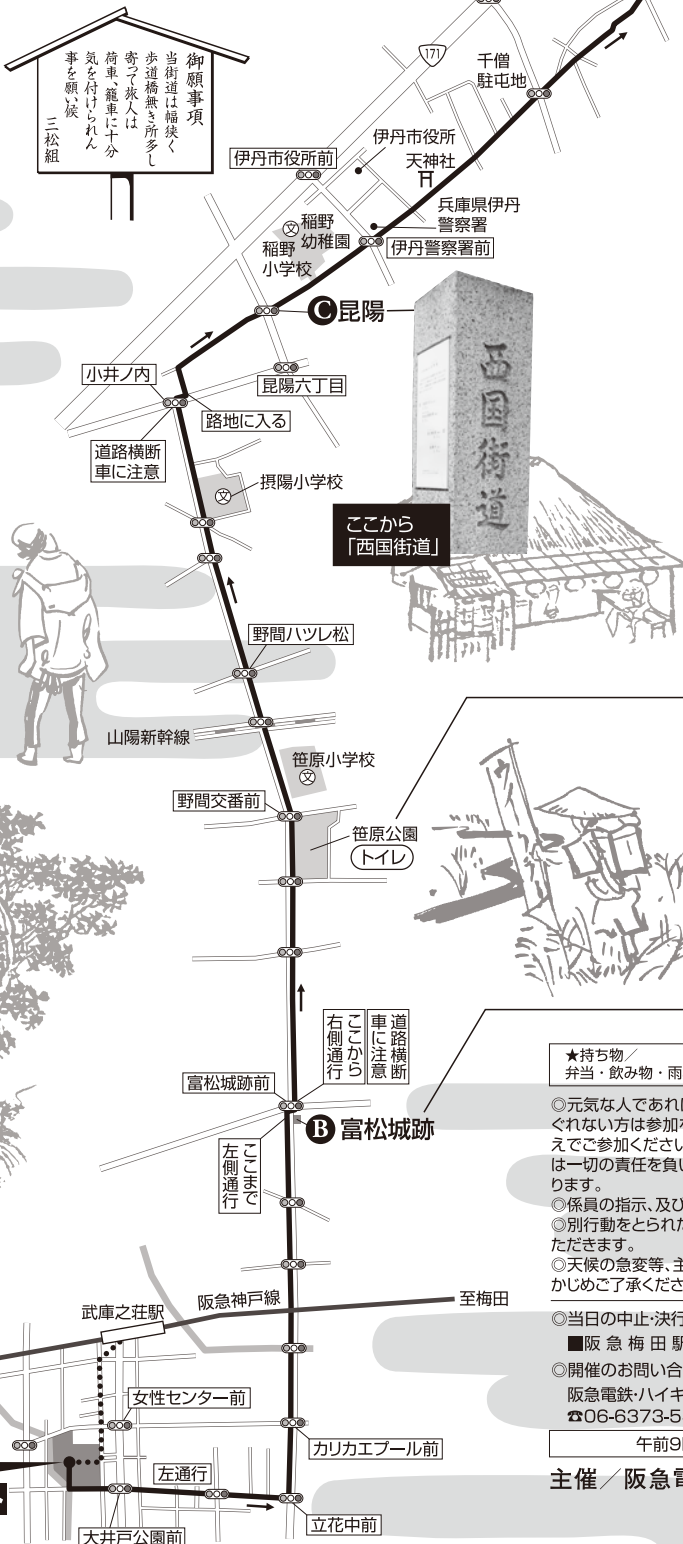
御願事項
当街道は幅狭く
歩道橋無き所多し
寄って旅人は
荷車、籠車に十分
気を付けられん
事を願い候
三松組

171

千僧
駐屯地

伊丹市役所
天神社

伊丹市役所前

兵庫県伊丹
警察署

稲野
幼稚園

伊丹警察署前

稲野
小学校

C 昆陽

西国街道

小井ノ内

昆陽六丁目

路地に入る

道路横断
車に注意

摂陽小学校

ここから
「西国街道」

野間ハツレ松

山陽新幹線

笹原小学校

野間交番前

笹原公園
トイレ

道路横断
車に注意
ここから
右側通行

富松城跡前

B 富松城跡

ここまで
左側通行

阪急神戸線

至梅田

武庫之荘駅

女性センター前

カリカエプール前

左通行

立花中前

大井戸公園前

★持ち物／
弁当・飲み物・雨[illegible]

◎元気な人であれ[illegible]
ぐれない方は参加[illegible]
えでご参加ください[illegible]
は一切の責任を負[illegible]
ります。
◎係員の指示、及び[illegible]
◎別行動をとられた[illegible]
ただきます。
◎天候の急変等、主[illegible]
かじめご了承くださ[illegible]

◎当日の中止・決行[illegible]
■阪急梅田駅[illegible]
◎開催のお問い合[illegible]
阪急電鉄・ハイキ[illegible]
☎06-6373-5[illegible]
午前9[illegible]

主催／阪急電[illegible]